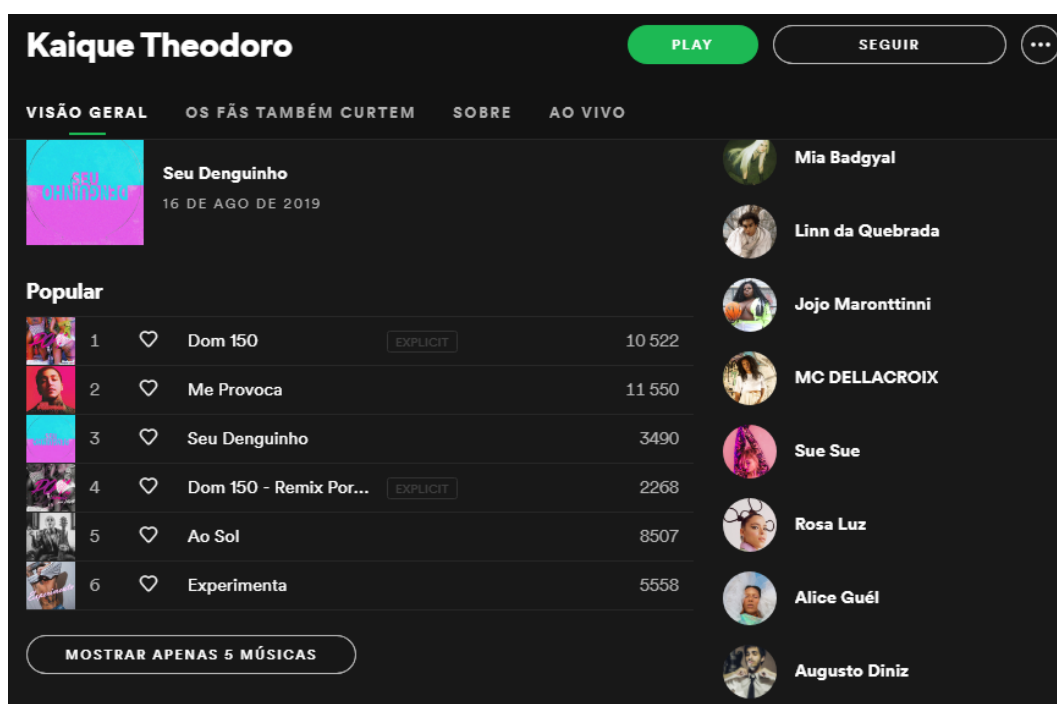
Kaique Theodoro

PLAY

SEGUIR

...

VISÃO GERAL    OS FÃS TAMBÉM CURTEM    SOBRE    AO VIVO

SEU DENGUINHO

Seu Denguinho
16 DE AGO DE 2019

Popular

| | | | | |
|---|---|---|---|---|
| 1 | ♡ | Dom 150 | EXPLICIT | 10 522 |
| 2 | ♡ | Me Provoca | | 11 550 |
| 3 | ♡ | Seu Denguinho | | 3490 |
| 4 | ♡ | Dom 150 - Remix Por... | EXPLICIT | 2268 |
| 5 | ♡ | Ao Sol | | 8507 |
| 6 | ♡ | Experimenta | | 5558 |

MOSTRAR APENAS 5 MÚSICAS

Mia Badgyal
Linn da Quebrada
Jojo Maronttinni
MC DELLACROIX
Sue Sue
Rosa Luz
Alice Guél
Augusto Diniz